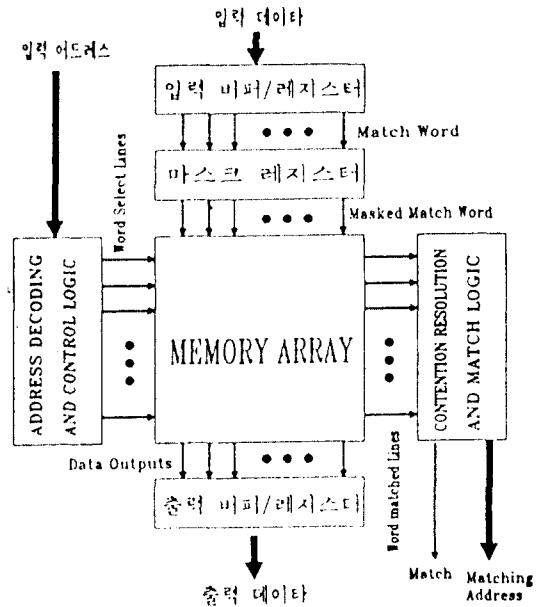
입력 데이타

입력 어드레스

입력 버퍼/레지스터

Match Word

마스크 레지스터

Masked Match Word

Word Select Lines

ADDRESS DECODING AND CONTROL LOGIC

MEMORY ARRAY

CONTENTION RESOLUTION AND MATCH LOGIC

Data Outputs

출력 버퍼/레지스터

Word matched lines

출력 데이타

Match

Matching Address